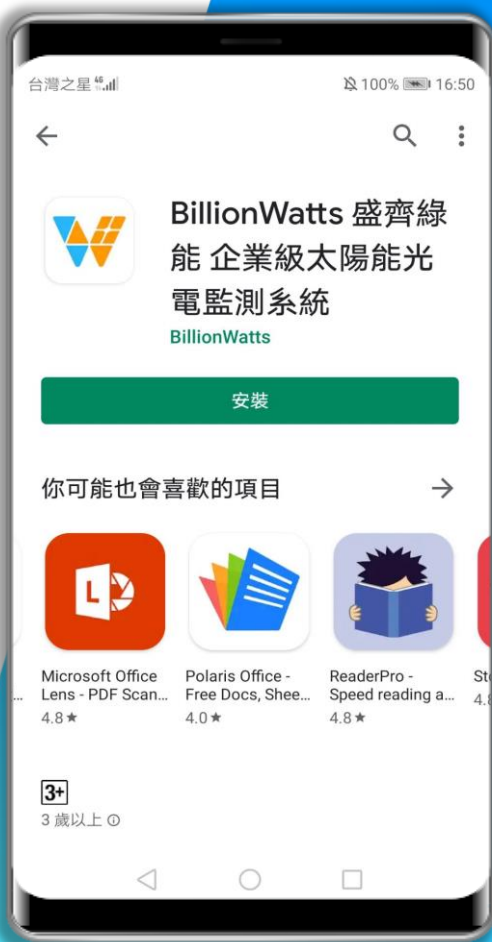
台灣之星 4G
100% 16:50

BillionWatts 盛齊綠能 企業級太陽能光電監測系統
BillionWatts

安裝

你可能也會喜歡的項目

Microsoft Office Lens - PDF Scan...
4.8★

Polaris Office - Free Docs, Shee...
4.0★

ReaderPro - Speed reading a...
4.8★

St
4.

3+
3 歲以上